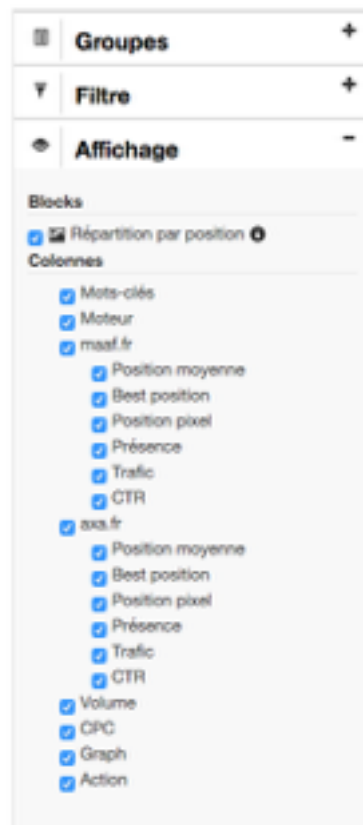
Groupes +

Filtre +

Affichage -

Blocks

Répartition par position

Colonnes

Mots-clés
Moteur
maaf.fr
Position moyenne
Best position
Position pixel
Présence
Trafic
CTR
axa.fr
Position moyenne
Best position
Position pixel
Présence
Trafic
CTR
Volume
CPC
Graph
Action